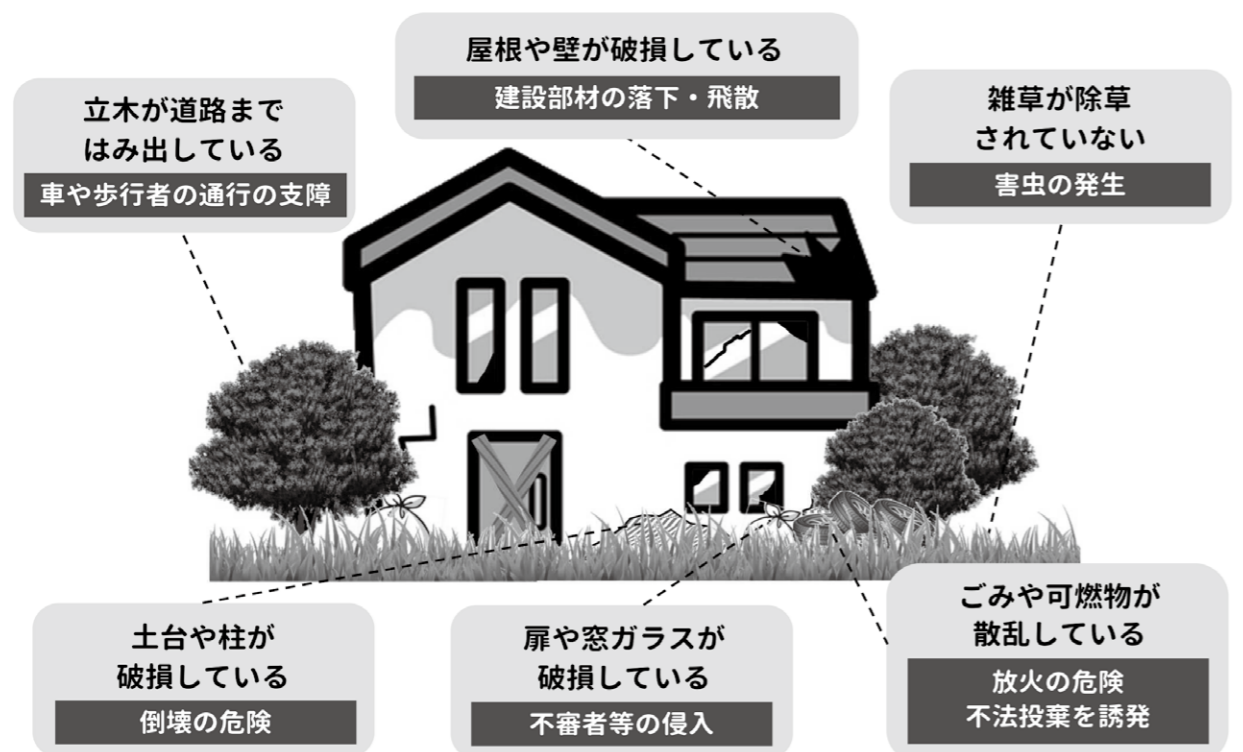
屋根や壁が破損している
建設部材の落下・飛散

立木が道路まではみ出している
車や歩行者の通行の支障

雑草が除草されていない
害虫の発生

土台や柱が破損している
倒壊の危険

扉や窓ガラスが破損している
不審者等の侵入

ごみや可燃物が散乱している
放火の危険
不法投棄を誘発